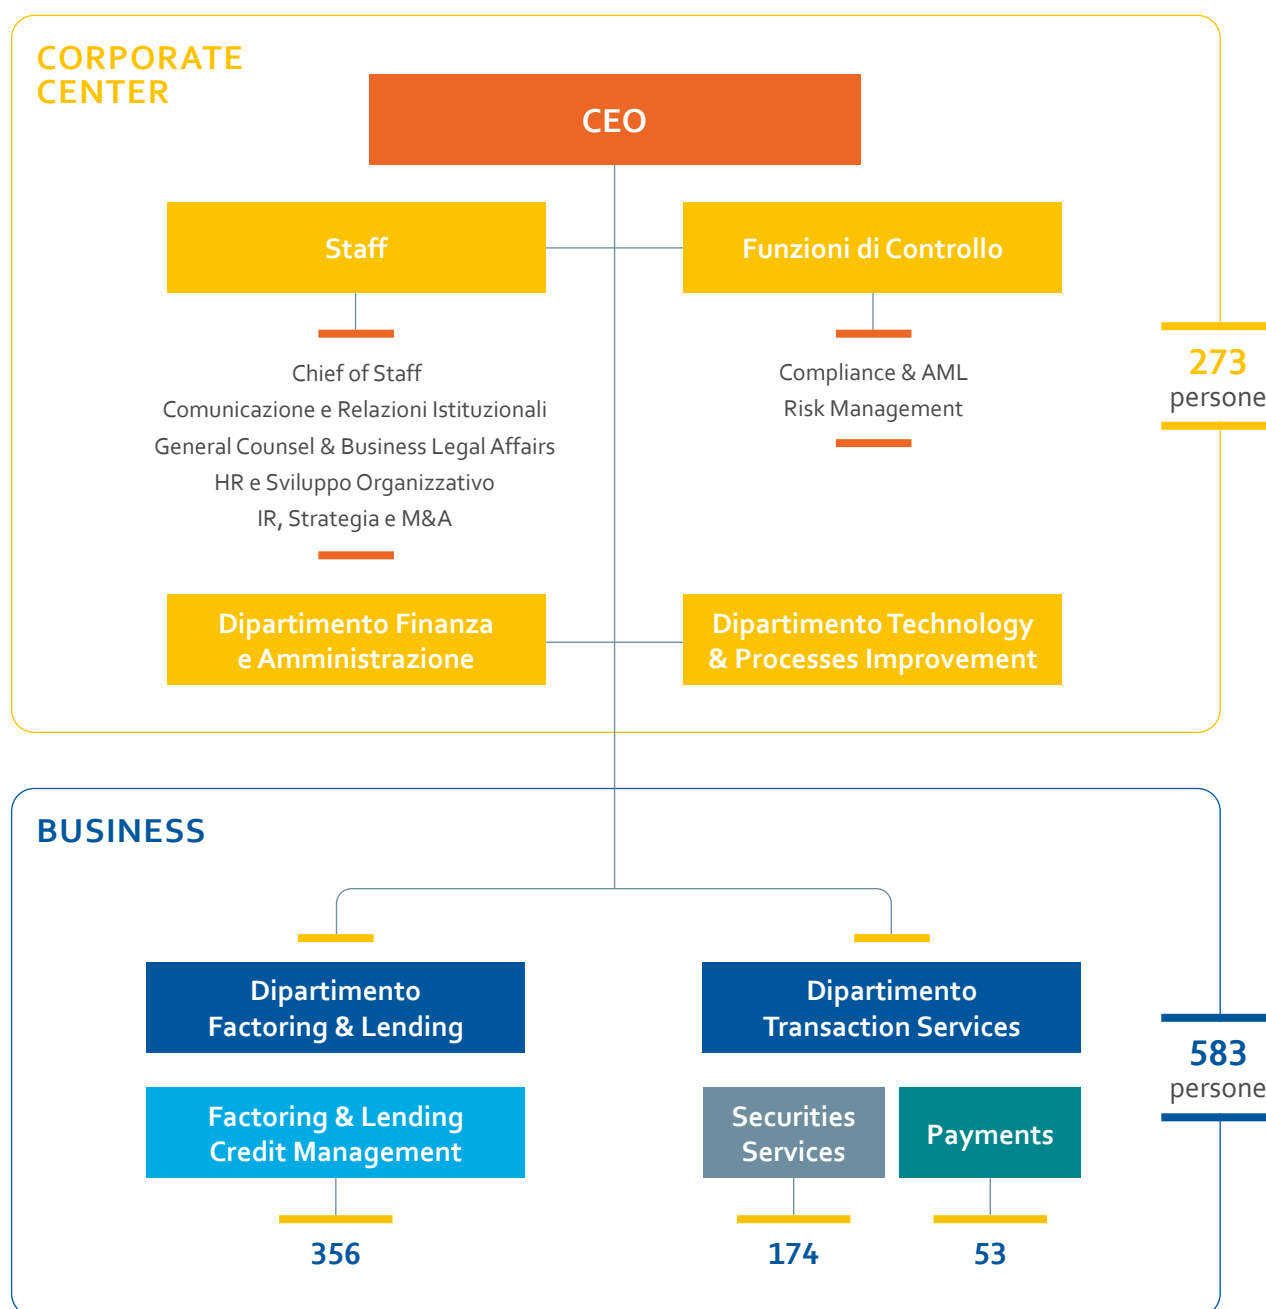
CORPORATE CENTER

CEO

Staff

Funzioni di Controllo

Chief of Staff
Comunicazione e Relazioni Istituzionali
General Counsel & Business Legal Affairs
HR e Sviluppo Organizzativo
IR, Strategia e M&A

Compliance & AML
Risk Management

273
persone

Dipartimento Finanza e Amministrazione

Dipartimento Technology & Processes Improvement

BUSINESS

Dipartimento Factoring & Lending

Dipartimento Transaction Services

583
persone

Factoring & Lending Credit Management

Securities Services

Payments

356

174

53